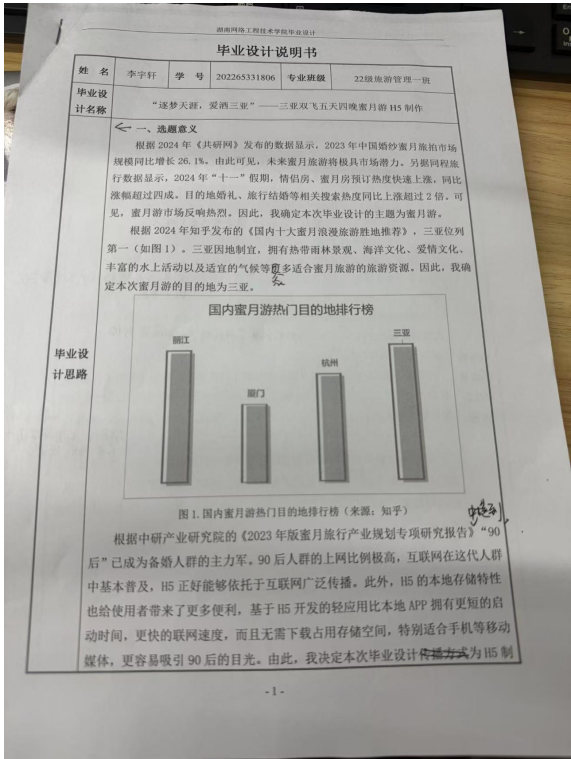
湖南网络工程技术学院毕业设计

毕业设计说明书

| 姓名 | 李宇轩 | 学号 | 202265331806 | 专业班级 | 22级旅游管理一班 |
|---|---|---|---|---|---|
| 毕业设计名称 | "逐梦天涯，爱洒三亚"——三亚双飞五天四晚蜜月游 H5 制作 | | | | |

毕业设计思路

一、选题意义

根据 2024 年《共研网》发布的数据显示，2023 年中国婚纱蜜月旅拍市场规模同比增长 26.1%。由此可见，未来蜜月旅游将极具市场潜力。另据同程旅行数据显示，2024 年"十一"假期，情侣房、蜜月房预订热度快速上涨，同比涨幅超过四成。目的地婚礼、旅行结婚等相关搜索热度同比上涨超过 2 倍。可见，蜜月游市场反响热烈。因此，我确定本次毕业设计的主题为蜜月游。

根据 2024 年知乎发布的《国内十大蜜月浪漫旅游胜地推荐》，三亚位列第一（如图 1）。三亚因地制宜，拥有热带雨林景观、海洋文化、爱情文化、丰富的水上活动以及适宜的气候等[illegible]多适合蜜月旅游的旅游资源。因此，我确定本次蜜月游的目的地为三亚。

国内蜜月游热门目的地排行榜

丽江
厦门
杭州
三亚

图 1. 国内蜜月游热门目的地排行榜（来源：知乎）

根据中研产业研究院的《2023 年版蜜月旅行产业规划专项研究报告》"90 后"已成为备婚人群的主力军。90 后人群的上网比例极高，互联网在这代人群中基本普及，H5 正好能够依托于互联网广泛传播。此外，H5 的本地存储特性也给使用者带来了更多便利，基于 H5 开发的轻应用比本地 APP 拥有更短的启动时间，更快的联网速度，而且无需下载占用存储空间，特别适合手机等移动媒体，更容易吸引 90 后的目光。由此，我决定本次毕业设计传播方式为 H5 制

- 1 -